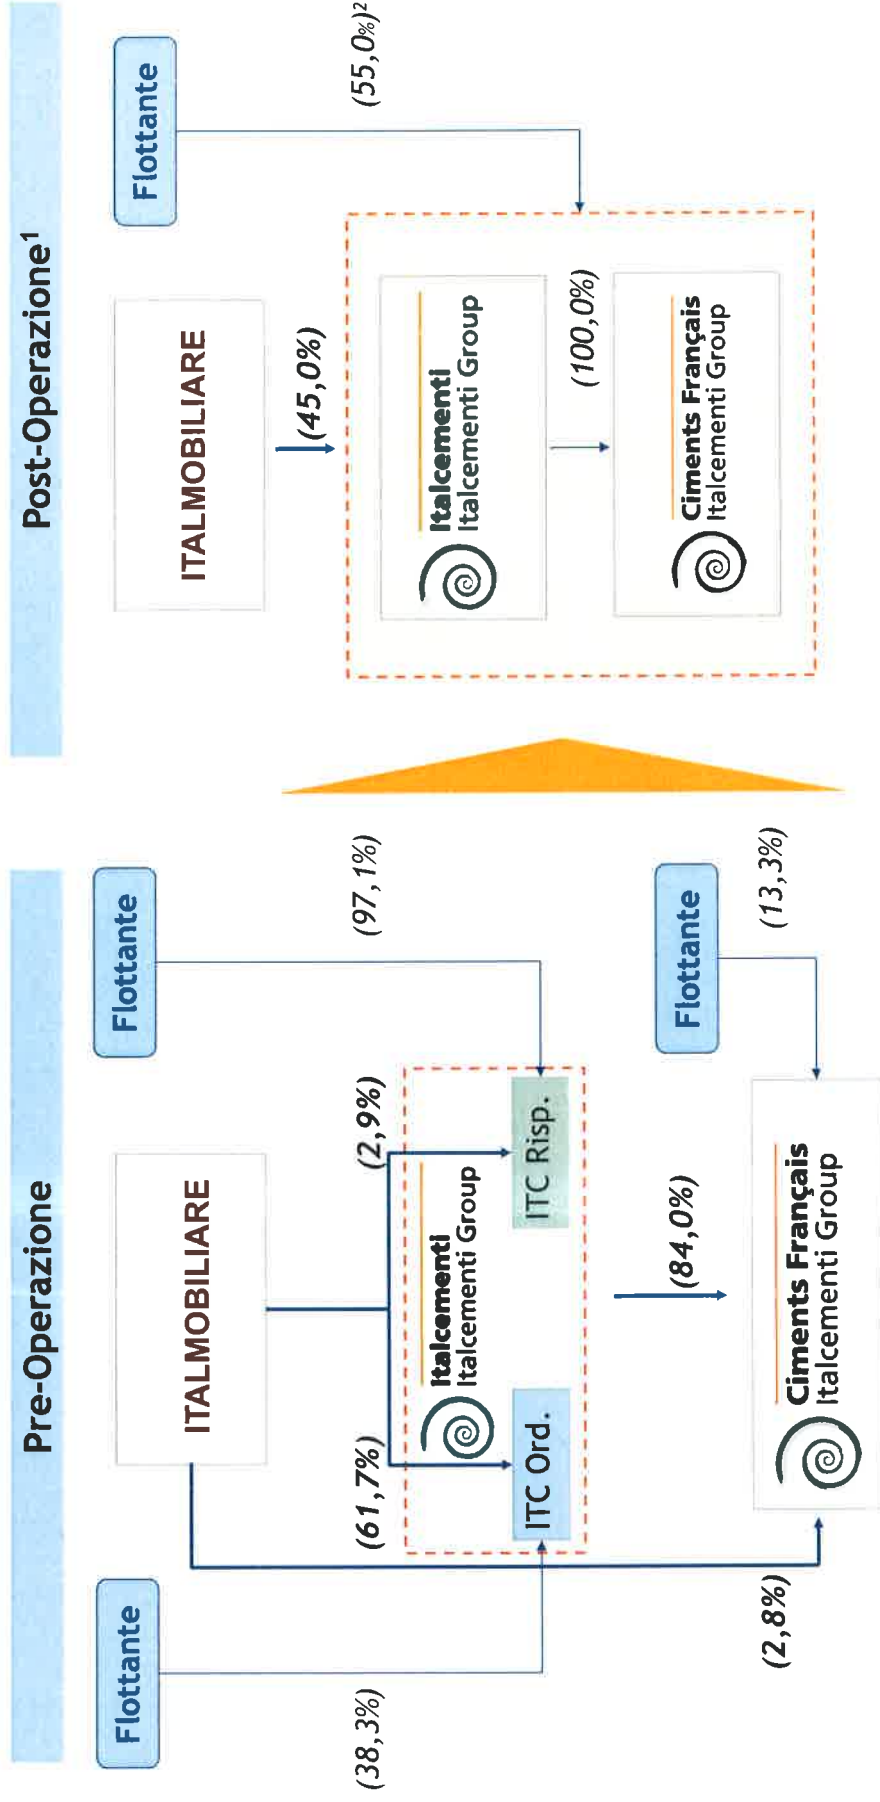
Pre-Operazione

Flottante

ITALMOBILIARE

Flottante

(38,3%)

(61,7%)

(2,9%)

(97,1%)

Italcementi
Italcementi Group

ITC Ord.

ITC Risp.

(84,0%)

Flottante

(13,3%)

(2,8%)

Ciments Français
Italcementi Group

Post-Operazione$^1$

ITALMOBILIARE

Flottante

$(55,0\%)^2$

(45,0%)

Italcementi
Italcementi Group

(100,0%)

Ciments Français
Italcementi Group